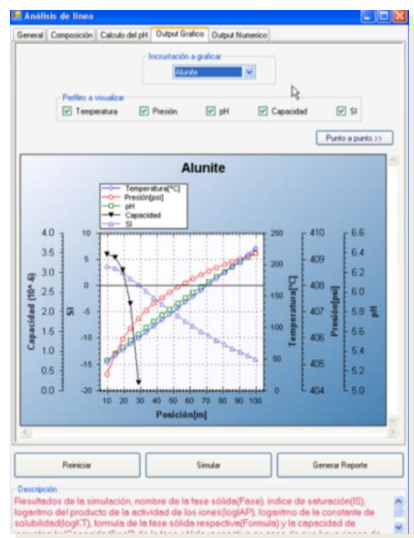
Análisis de línea

General | Composición | Calculo del pH | Output Grafico | Output Numerico

Incrustación a graficar
Alunite

Perfiles a visualizar
Temperatura | Presión | pH | Capacidad | SI

Punto a punto >>

Alunite

Temperatura[°C]
Presión[psi]
pH
Capacidad
SI

Capacidad (10^-6)
4.0
3.5
3.0
2.5
2.0
1.5
1.0
0.5
0.0

SI
10
5
0
-5
-10
-15
-20

Temperatura[°C]
250
200
150
100
50
0

Presión[psi]
410
409
408
407
406
405
404

pH
6.6
6.4
6.2
6.0
5.8
5.6
5.4
5.2
5.0

10 20 30 40 50 60 70 80 90 100
Posición[m]

Reiniciar | Simular | Generar Reporte

Descripción
Resultados de la simulación, nombre de la fase sólida(Fase), índice de saturación(IS), logaritmo del producto de la actividad de los iones(logIAP), logaritmo de la constante de solubilidad(logKT), formula de la fase sólida respectiva(Formula) y la capacidad de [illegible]